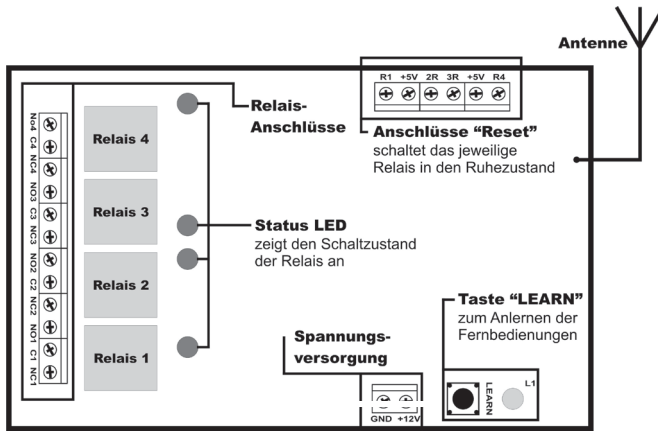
Antenne

R1 +5V 2R 3R +5V R4

Relais-Anschlüsse

Anschlüsse "Reset"
schaltet das jeweilige Relais in den Ruhezustand

No4 C4 NC4 NO3 C3 NC3 NO2 C2 NC2 NO1 C1 NC1

Relais 4

Relais 3

Relais 2

Relais 1

Status LED
zeigt den Schaltzustand der Relais an

Taste "LEARN"
zum Anlernen der Fernbedienungen

Spannungs-versorgung

GND +12V

LEARN

L1